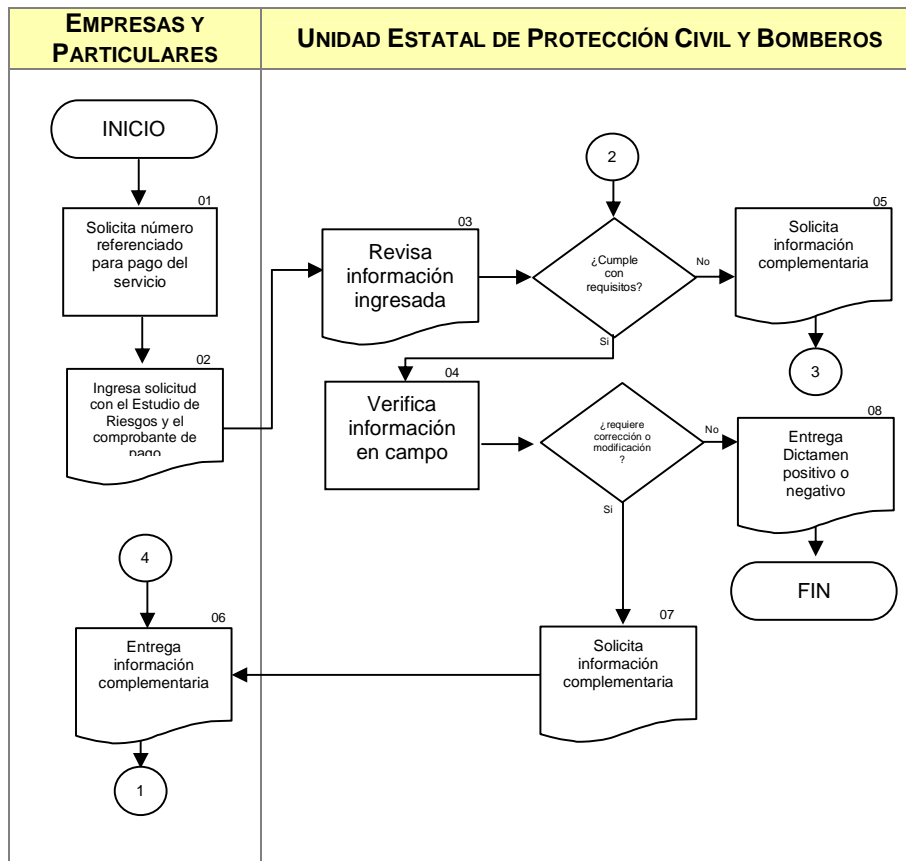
EMPRESAS Y PARTICULARES

UNIDAD ESTATAL DE PROTECCIÓN CIVIL Y BOMBEROS

INICIO

01
Solicita número referenciado para pago del servicio

02
Ingresa solicitud con el Estudio de Riesgos y el comprobante de pago

03
Revisa información ingresada

2

¿Cumple con requisitos?

No

Si

05
Solicita información complementaria

3

04
Verifica información en campo

¿requiere corrección o modificación?

No

Si

08
Entrega Dictamen positivo o negativo

FIN

4

06
Entrega información complementaria

1

07
Solicita información complementaria